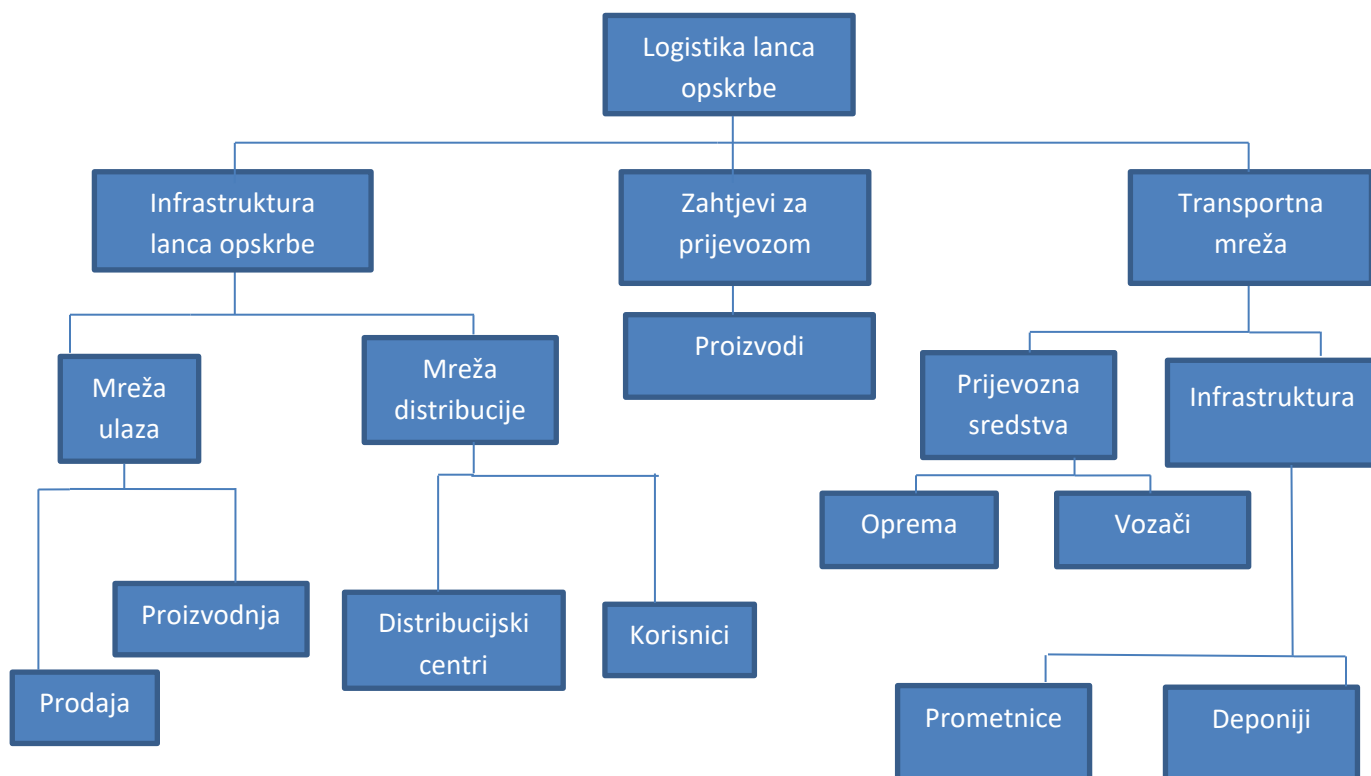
Logistika lanca opskrbe

Infrastruktura lanca opskrbe

Zahtjevi za prijevozom

Transportna mreža

Mreža ulaza

Mreža distribucije

Proizvodi

Prijevozna sredstva

Infrastruktura

Oprema

Vozači

Proizvodnja

Distribucijski centri

Korisnici

Prodaja

Prometnice

Deponiji